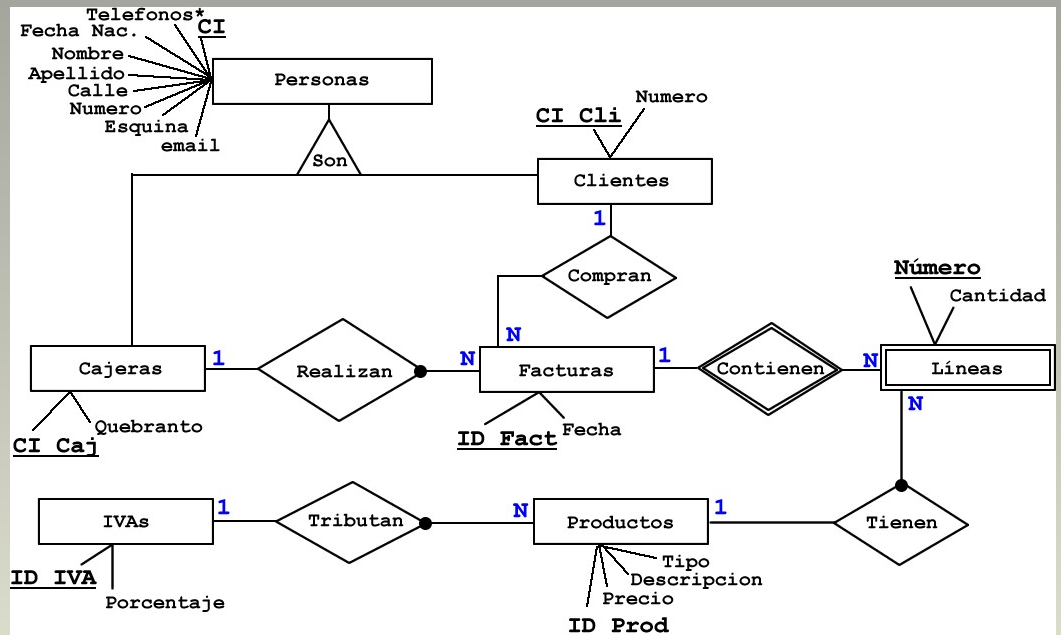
Telefonos*
Fecha Nac.
CI
Nombre
Apellido
Calle
Numero
Esquina
email
Personas
Son
CI Cli
Numero
Clientes
1
Compran
N
Número
Cantidad
Cajeras
1
Realizan
N
Facturas
1
Contienen
N
Líneas
N
CI Caj
Quebranto
ID Fact
Fecha
IVAs
1
Tributan
N
Productos
1
Tienen
ID IVA
Porcentaje
Tipo
Descripcion
Precio
ID Prod